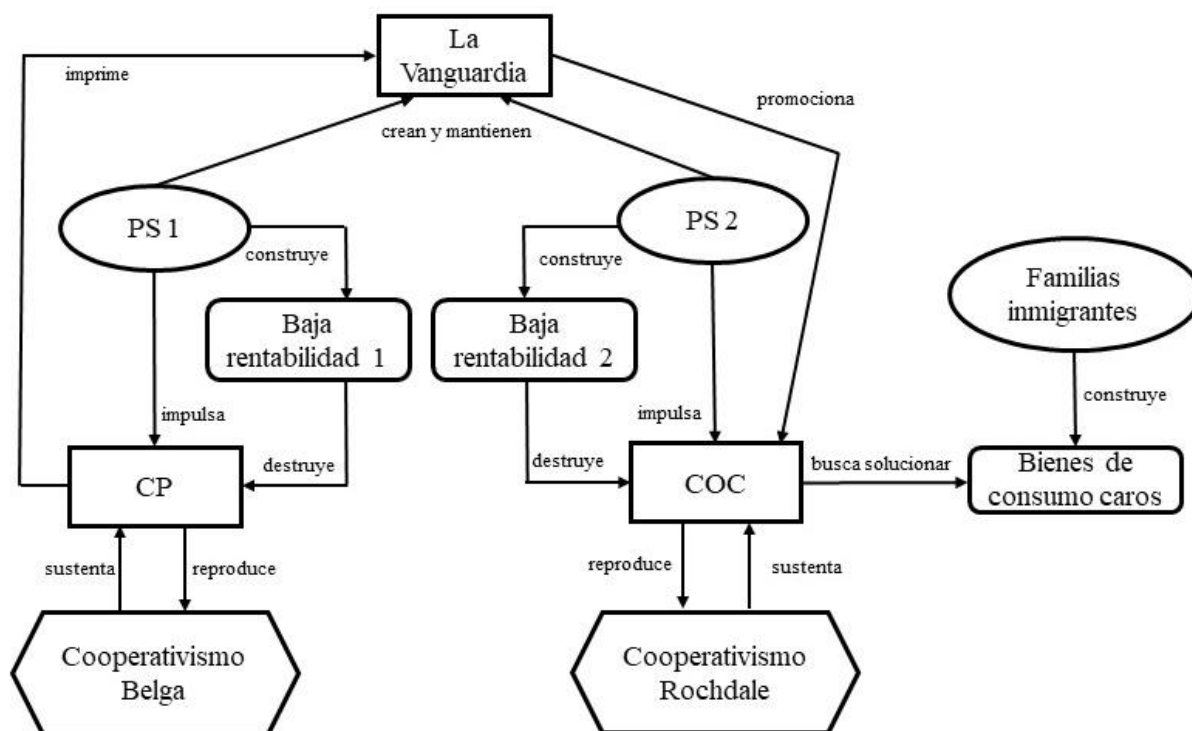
La Vanguardia

imprime

promociona

crean y mantienen

PS 1

construye

PS 2

construye

Familias inmigrantes

Baja rentabilidad 1

Baja rentabilidad 2

impulsa

impulsa

construye

destruye

destruye

CP

COC

busca solucionar

Bienes de consumo caros

sustenta

reproduce

reproduce

sustenta

Cooperativismo Belga

Cooperativismo Rochdale